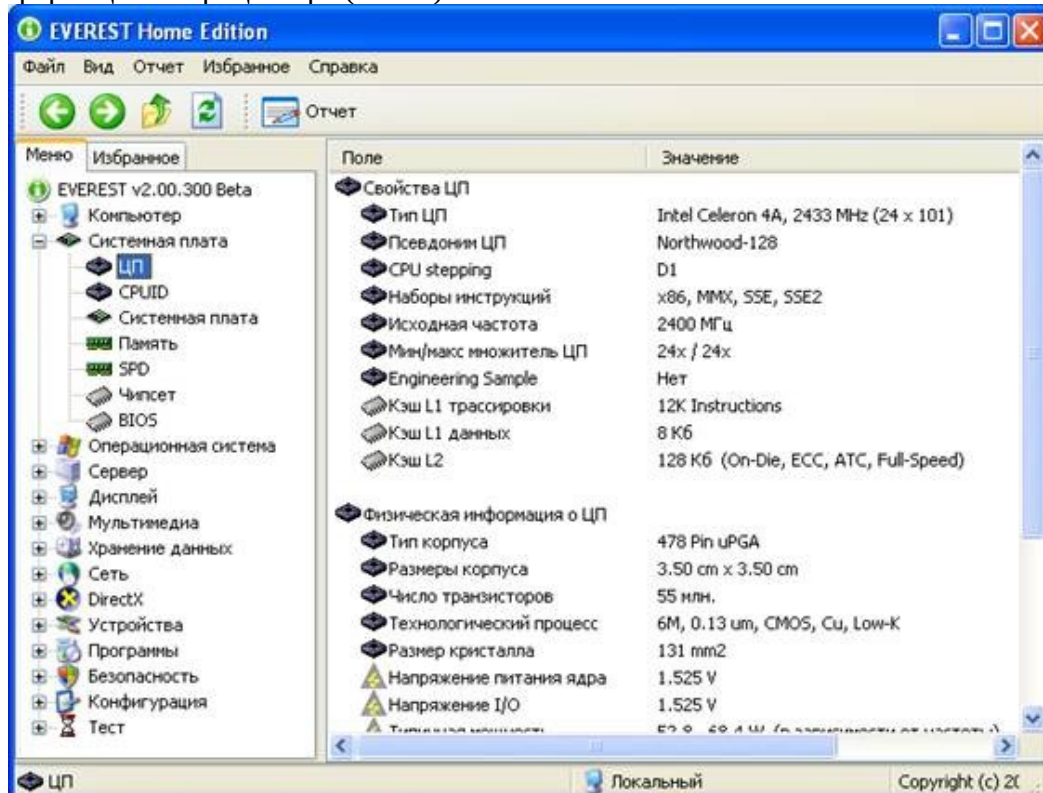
EVEREST Home Edition

Файл Вид Отчет Избранное Справка

Отчет

Меню Избранное

EVEREST v2.00.300 Beta
Компьютер
Системная плата
ЦП
CPUID
Системная плата
Память
SPD
Чипсет
BIOS
Операционная система
Сервер
Дисплей
Мультимедиа
Хранение данных
Сеть
DirectX
Устройства
Программы
Безопасность
Конфигурация
Тест

| Поле | Значение |
|---|---|
| Свойства ЦП | |
| Тип ЦП | Intel Celeron 4A, 2433 MHz (24 x 101) |
| Псевдоним ЦП | Northwood-128 |
| CPU stepping | D1 |
| Наборы инструкций | x86, MMX, SSE, SSE2 |
| Исходная частота | 2400 МГц |
| Мин/макс множитель ЦП | 24x / 24x |
| Engineering Sample | Нет |
| Кэш L1 трассировки | 12K Instructions |
| Кэш L1 данных | 8 Кб |
| Кэш L2 | 128 Кб (On-Die, ECC, ATC, Full-Speed) |
| Физическая информация о ЦП | |
| Тип корпуса | 478 Pin uPGA |
| Размеры корпуса | 3.50 cm x 3.50 cm |
| Число транзисторов | 55 млн. |
| Технологический процесс | 6M, 0.13 um, CMOS, Cu, Low-K |
| Размер кристалла | 131 mm2 |
| Напряжение питания ядра | 1.525 V |
| Напряжение I/O | 1.525 V |
| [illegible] | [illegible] |

ЦП Локальный Copyright (c) 2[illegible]